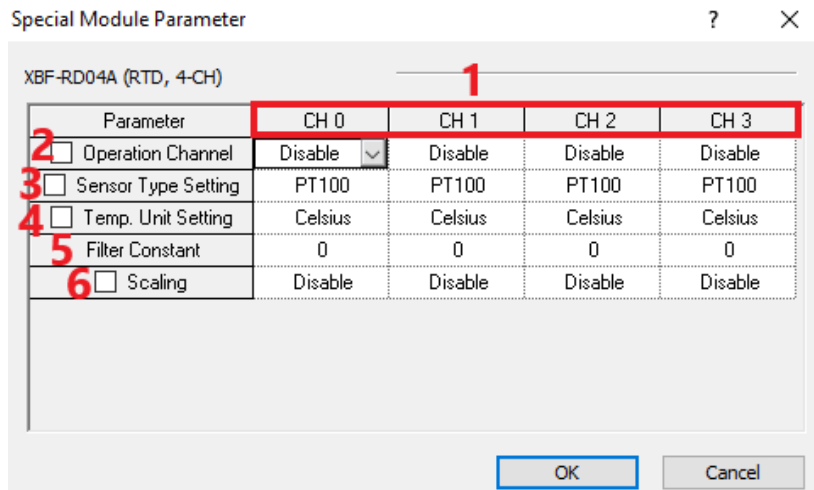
Special Module Parameter ? X

XBF-RD04A (RTD, 4-CH)

1

| Parameter | CH 0 | CH 1 | CH 2 | CH 3 |
|---|---|---|---|---|
| 2 Operation Channel | Disable | Disable | Disable | Disable |
| 3 Sensor Type Setting | PT100 | PT100 | PT100 | PT100 |
| 4 Temp. Unit Setting | Celsius | Celsius | Celsius | Celsius |
| 5 Filter Constant | 0 | 0 | 0 | 0 |
| 6 Scaling | Disable | Disable | Disable | Disable |

OK Cancel